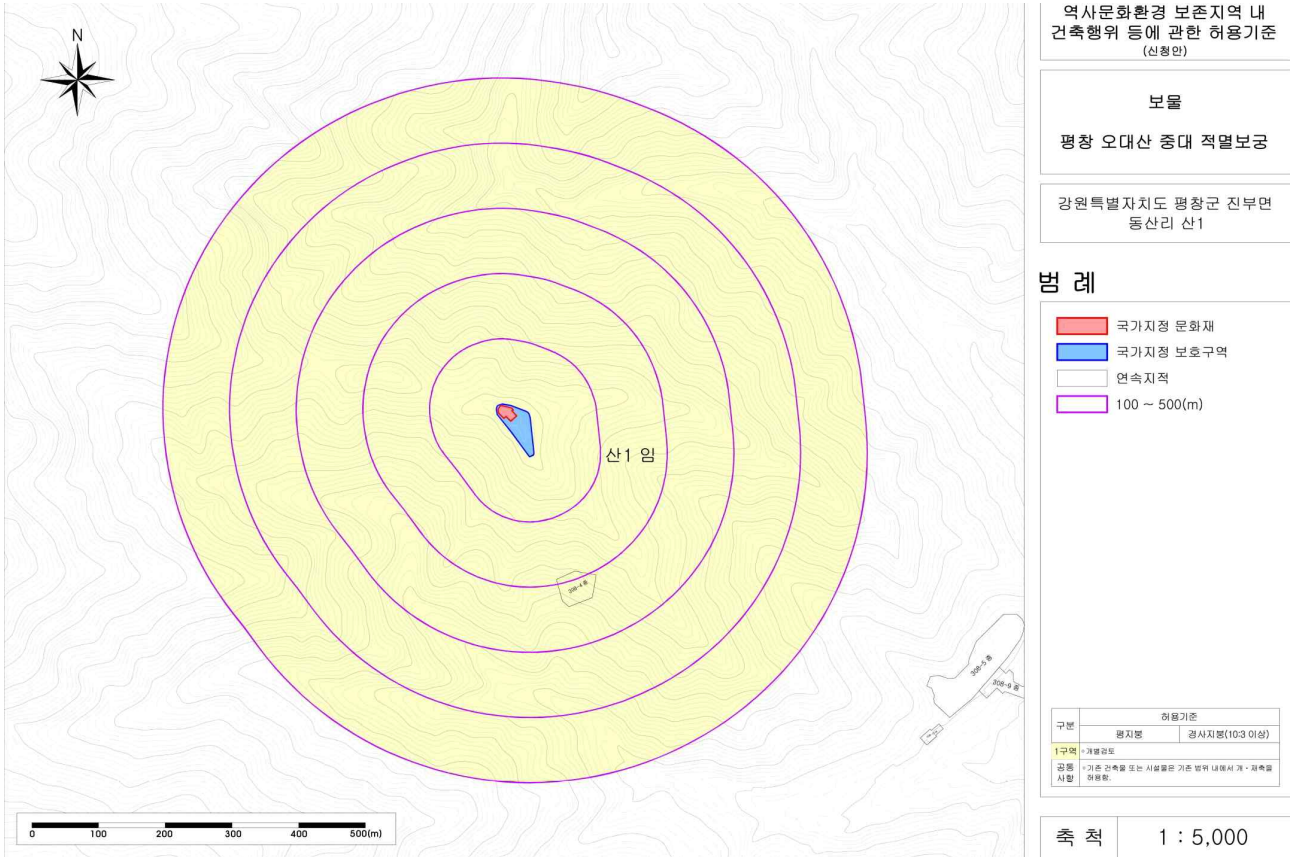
N

역사문화환경 보존지역 내 건축행위 등에 관한 허용기준
(신청안)

보물

평창 오대산 중대 적멸보궁

강원특별자치도 평창군 진부면 동산리 산1

범 례

국가지정 문화재
국가지정 보호구역
연속지적
100 ~ 500(m)

산1 임

308-4 종

308-5 종

308-9 종

| 구분 | 허용기준 | |
|---|---|---|
| | 평지붕 | 경사지붕(10:3 이상) |
| 1구역 | • 개별검토 | |
| 공통 사항 | • 기존 건축물 또는 시설물은 기존 범위 내에서 개 · 재축을 허용함. | |

0 100 200 300 400 500(m)

축 척 1 : 5,000